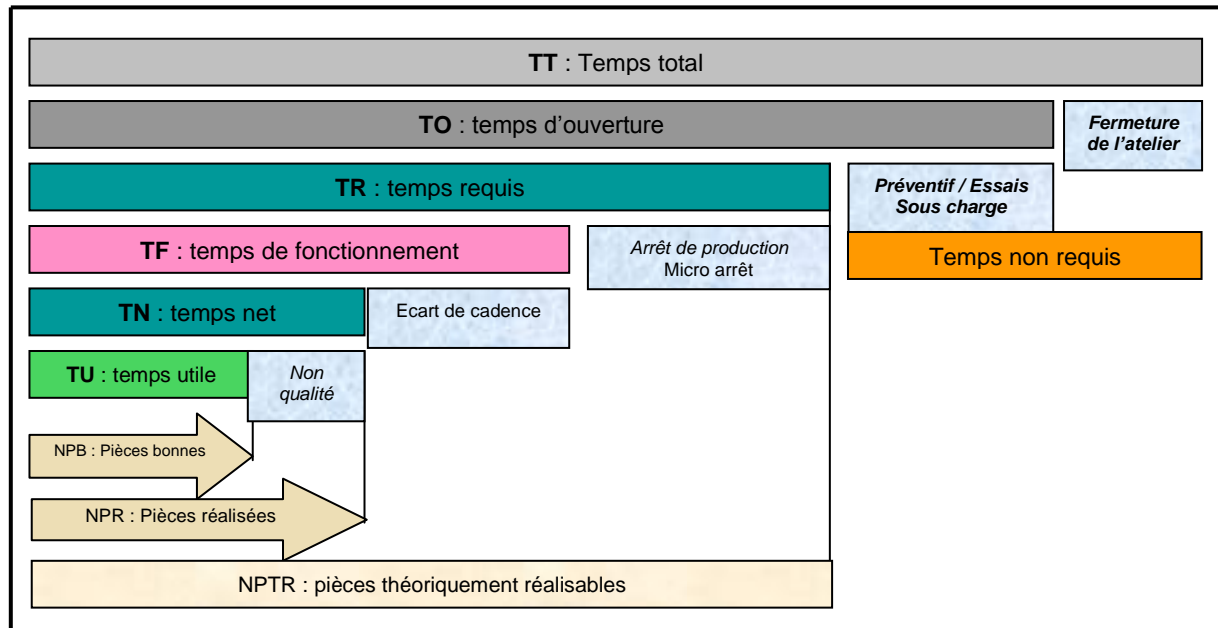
**TT** : Temps total

**TO** : temps d'ouverture

*Fermeture de l'atelier*

**TR** : temps requis

*Préventif / Essais Sous charge*

**TF** : temps de fonctionnement

*Arrêt de production* Micro arrêt

Temps non requis

**TN** : temps net

Ecart de cadence

**TU** : temps utile

*Non qualité*

NPB : Pièces bonnes

NPR : Pièces réalisées

NPTR : pièces théoriquement réalisables